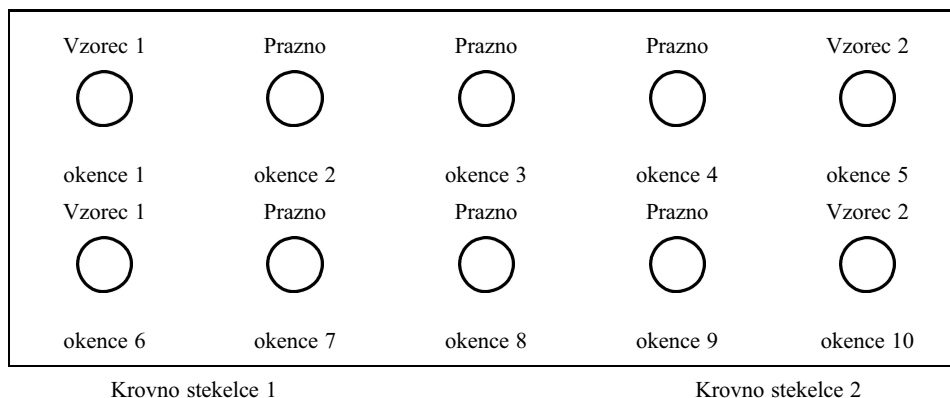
Vzorec 1 Prazno Prazno Prazno Vzorec 2

okence 1 okence 2 okence 3 okence 4 okence 5

Vzorec 1 Prazno Prazno Prazno Vzorec 2

okence 6 okence 7 okence 8 okence 9 okence 10

Krovno stekelce 1

Krovno stekelce 2